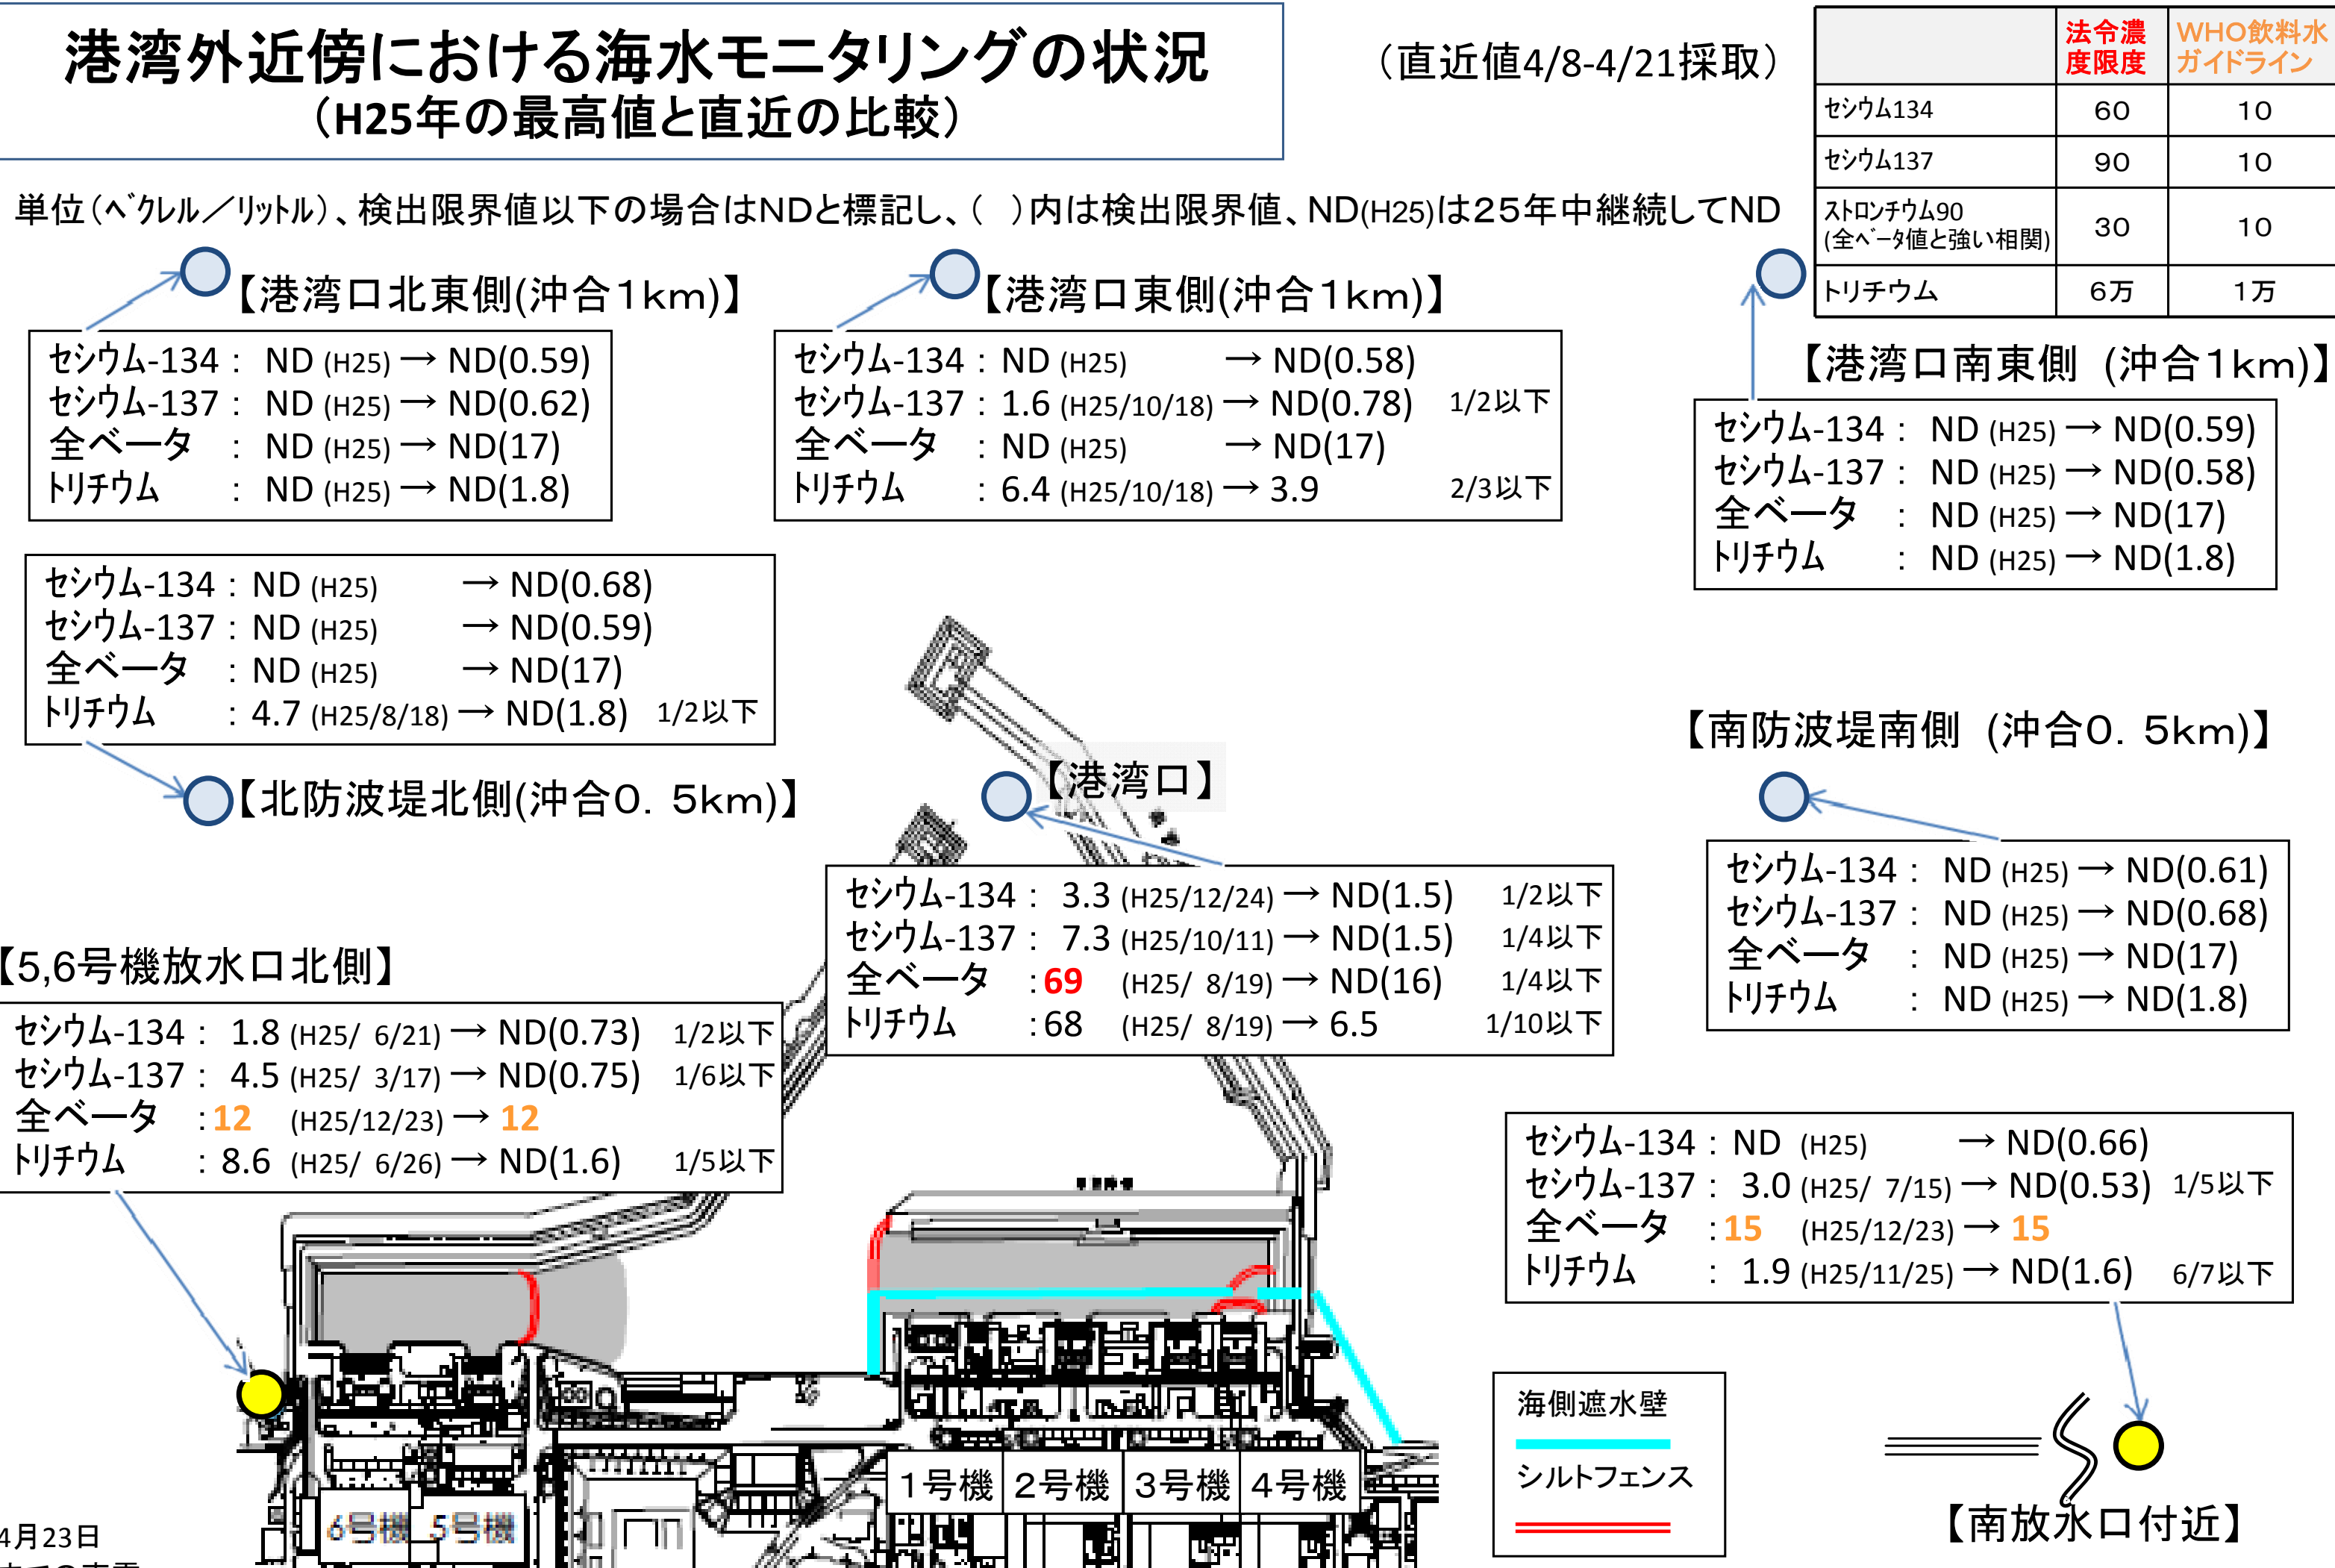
港湾外近傍における海水モニタリングの状況
（H25年の最高値と直近の比較）

（直近値4/8-4/21採取）

| | 法令濃度限度 | WHO飲料水ガイドライン |
|---|---|---|
| セシウム134 | 60 | 10 |
| セシウム137 | 90 | 10 |
| ストロンチウム90 (全ベータ値と強い相関) | 30 | 10 |
| トリチウム | 6万 | 1万 |

単位（ベクレル／リットル）、検出限界値以下の場合はNDと標記し、（ ）内は検出限界値、ND(H25)は25年中継続してND

【港湾口北東側(沖合1km)】
セシウム-134： ND (H25) → ND(0.59)
セシウム-137： ND (H25) → ND(0.62)
全ベータ ： ND (H25) → ND(17)
トリチウム ： ND (H25) → ND(1.8)

【港湾口東側(沖合1km)】
セシウム-134：ND (H25) → ND(0.58)
セシウム-137：1.6 (H25/10/18) → ND(0.78) 1/2以下
全ベータ ：ND (H25) → ND(17)
トリチウム ：6.4 (H25/10/18) → 3.9 2/3以下

【港湾口南東側 (沖合1km)】
セシウム-134： ND (H25) → ND(0.59)
セシウム-137： ND (H25) → ND(0.58)
全ベータ ： ND (H25) → ND(17)
トリチウム ： ND (H25) → ND(1.8)

セシウム-134：ND (H25) → ND(0.68)
セシウム-137：ND (H25) → ND(0.59)
全ベータ ：ND (H25) → ND(17)
トリチウム ：4.7 (H25/8/18) → ND(1.8) 1/2以下
【北防波堤北側(沖合0．5km)】

【港湾口】
セシウム-134： 3.3 (H25/12/24) → ND(1.5) 1/2以下
セシウム-137： 7.3 (H25/10/11) → ND(1.5) 1/4以下
全ベータ ：69 (H25/ 8/19) → ND(16) 1/4以下
トリチウム ：68 (H25/ 8/19) → 6.5 1/10以下

【南防波堤南側 (沖合0．5km)】
セシウム-134： ND (H25) → ND(0.61)
セシウム-137： ND (H25) → ND(0.68)
全ベータ ： ND (H25) → ND(17)
トリチウム ： ND (H25) → ND(1.8)

【5,6号機放水口北側】
セシウム-134： 1.8 (H25/ 6/21) → ND(0.73) 1/2以下
セシウム-137： 4.5 (H25/ 3/17) → ND(0.75) 1/6以下
全ベータ ：12 (H25/12/23) → 12
トリチウム ： 8.6 (H25/ 6/26) → ND(1.6) 1/5以下

セシウム-134：ND (H25) → ND(0.66)
セシウム-137： 3.0 (H25/ 7/15) → ND(0.53) 1/5以下
全ベータ ：15 (H25/12/23) → 15
トリチウム ： 1.9 (H25/11/25) → ND(1.6) 6/7以下

海側遮水壁
シルトフェンス

1号機 2号機 3号機 4号機
6号機 5号機

【南放水口付近】

4月23日
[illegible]